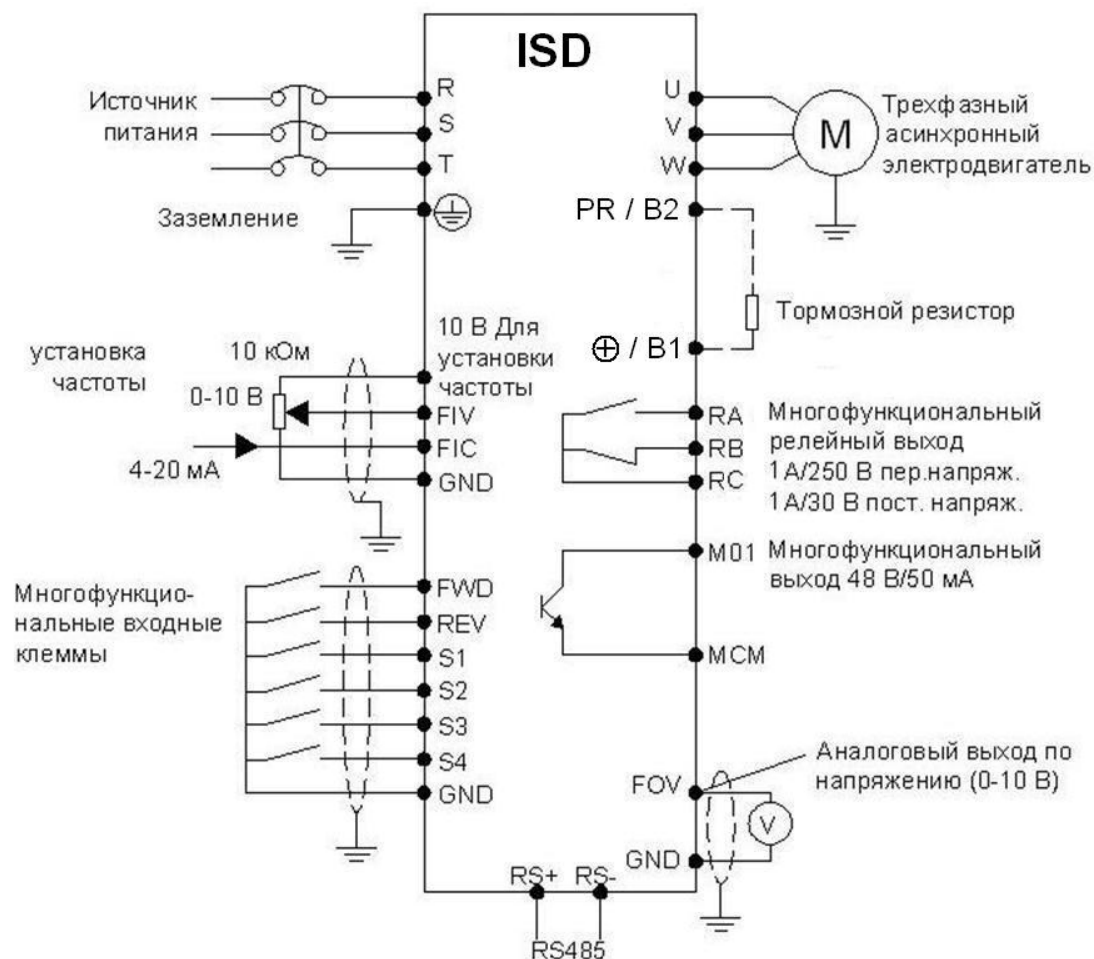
ISD

Источник питания

R
S
T

Заземление

U
V
W

M

Трехфазный асинхронный электродвигатель

PR / B2

Тормозной резистор

$\oplus$ / B1

установка частоты

10 кОм

0-10 В

4-20 мА

10 В Для установки частоты
FIV
FIC
GND

RA
RB
RC

Многофункциональный релейный выход 1 А/250 В пер.напряж. 1 А/30 В пост. напряж.

M01

Многофункциональный выход 48 В/50 мА

MCM

Многофункциональные входные клеммы

FWD
REV
S1
S2
S3
S4
GND

Аналоговый выход по напряжению (0-10 В)

FOV

V

GND

RS+
RS-

RS485